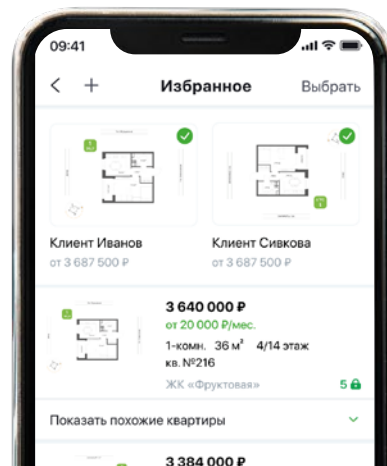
09:41

< +

Избранное

Выбрать

Клиент Иванов
от 3 687 500 ₽

Клиент Сивкова
от 3 687 500 ₽

3 640 000 ₽
от 20 000 ₽/мес.
1-комн. 36 м² 4/14 этаж
кв. №216
ЖК «Фруктовая»
5

Показать похожие квартиры

3 384 000 ₽